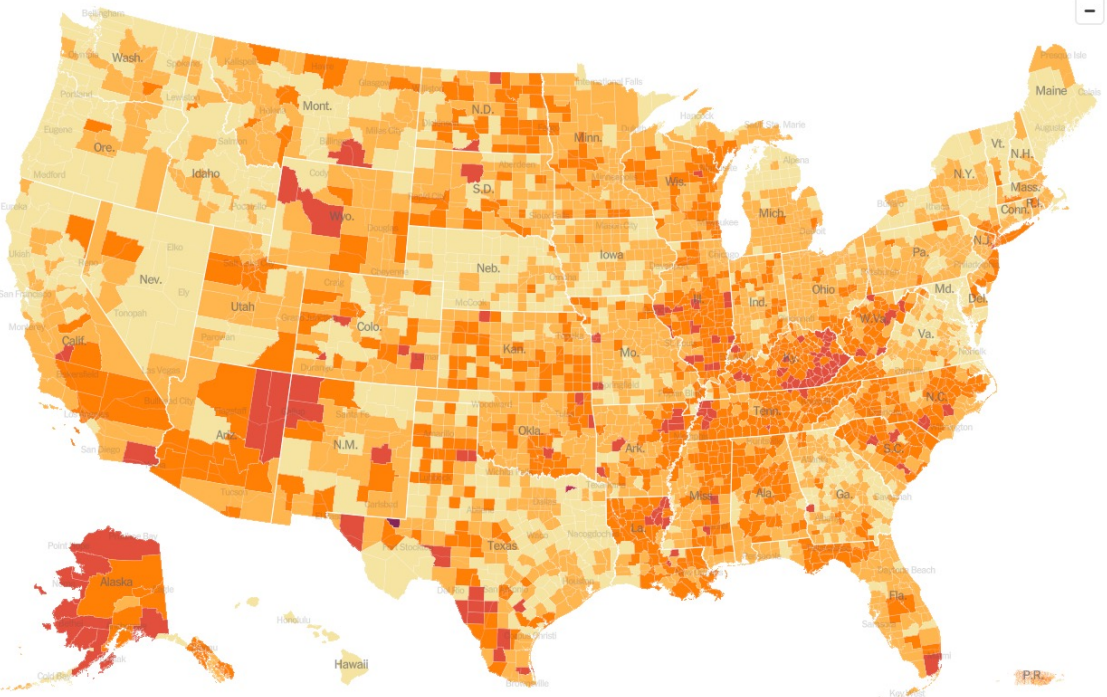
−
Wash.
Mont.
N.D.
Minn.
Maine
Ore.
Idaho
Wyo.
S.D.
Wis.
Mich.
Vt.
N.H.
N.Y.
Mass.
Conn.
R.I.
Nev.
Utah
Neb.
Iowa
Pa.
N.J.
Calif.
Colo.
Kan.
Mo.
Ill.
Ind.
Ohio
Md.
Del.
W.Va.
Va.
Ky.
Ariz.
N.M.
Okla.
Ark.
Tenn.
N.C.
S.C.
Texas
La.
Miss.
Ala.
Ga.
Fla.
Alaska
Hawaii
P.R.